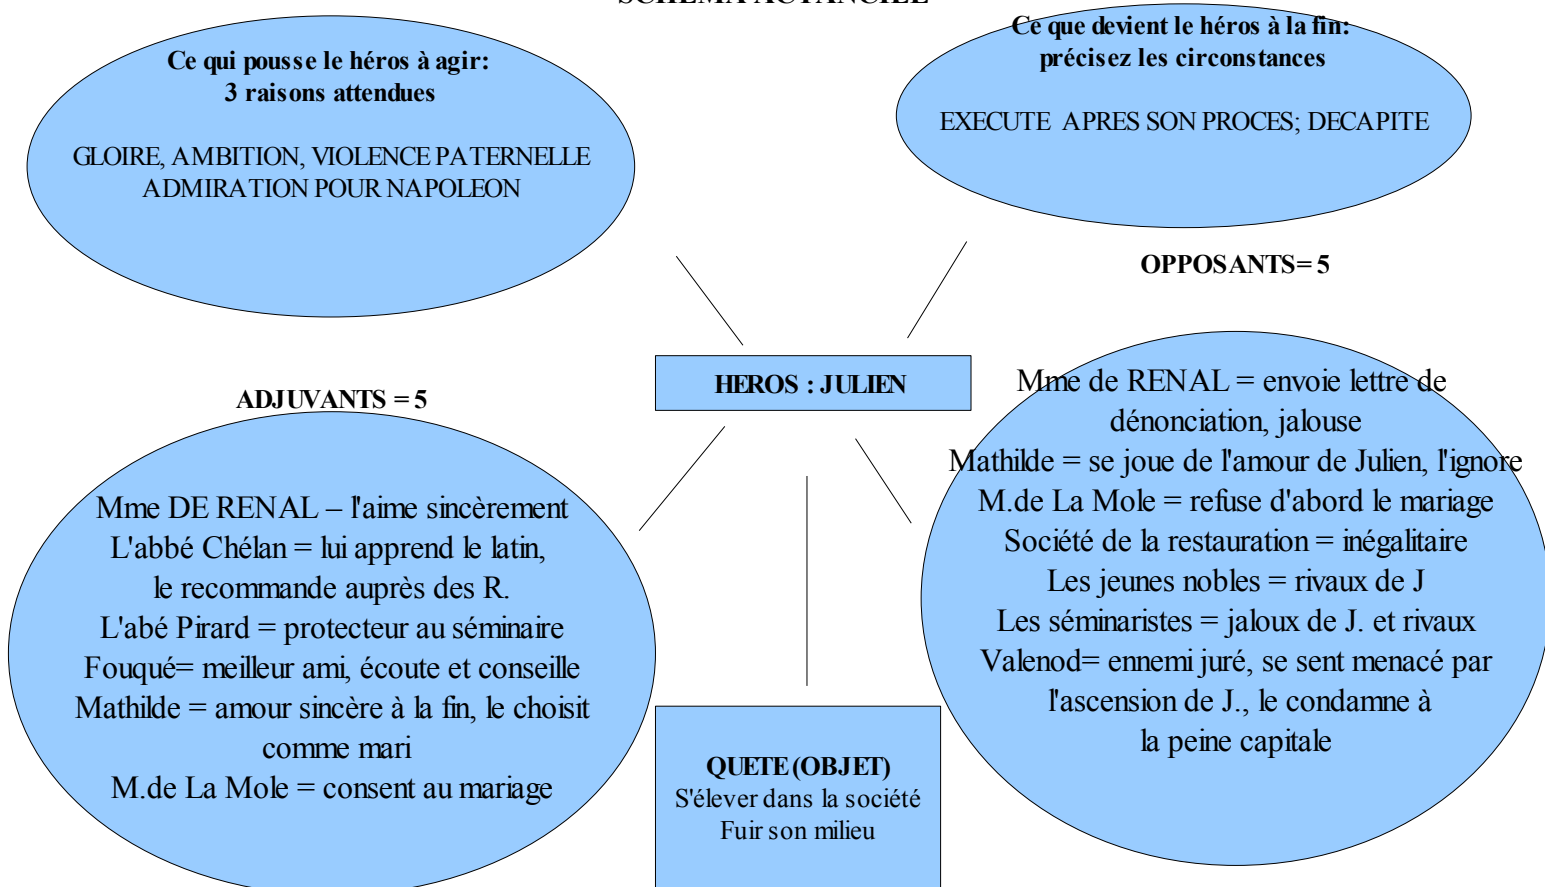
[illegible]

Ce qui pousse le héros à agir:
3 raisons attendues

GLOIRE, AMBITION, VIOLENCE PATERNELLE
ADMIRATION POUR NAPOLEON

Ce que devient le héros à la fin:
précisez les circonstances

EXECUTE APRES SON PROCES; DECAPITE

OPPOSANTS= 5

HEROS : JULIEN

ADJUVANTS = 5

Mme DE RENAL – l'aime sincèrement
L'abbé Chélan = lui apprend le latin,
le recommande auprès des R.
L'abé Pirard = protecteur au séminaire
Fouqué= meilleur ami, écoute et conseille
Mathilde = amour sincère à la fin, le choisit comme mari
M.de La Mole = consent au mariage

Mme de RENAL = envoie lettre de dénonciation, jalouse
Mathilde = se joue de l'amour de Julien, l'ignore
M.de La Mole = refuse d'abord le mariage
Société de la restauration = inégalitaire
Les jeunes nobles = rivaux de J
Les séminaristes = jaloux de J. et rivaux
Valenod= ennemi juré, se sent menacé par l'ascension de J., le condamne à la peine capitale

QUETE (OBJET)
S'élever dans la société
Fuir son milieu